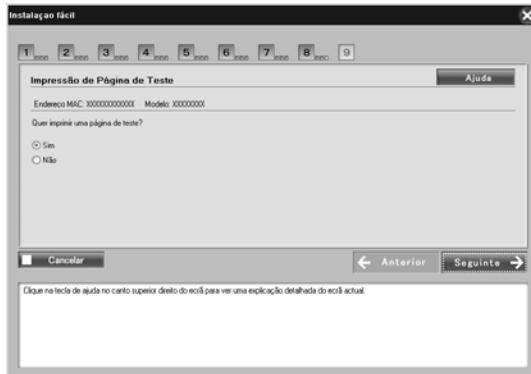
Instalaçao fácil

1 2 3 4 5 6 7 8 9

Impressão de Página de Teste

Ajuda

Endereço MAC: XXXXXXXXXXXX Modelo: XXXXXXXX

Quer imprimir uma página de teste?

Sim
Não

Cancelar

Anterior

Seguinte

Clique na tecla de ajuda no canto superior direito do ecrã para ver uma explicação detalhada do ecrã actual.